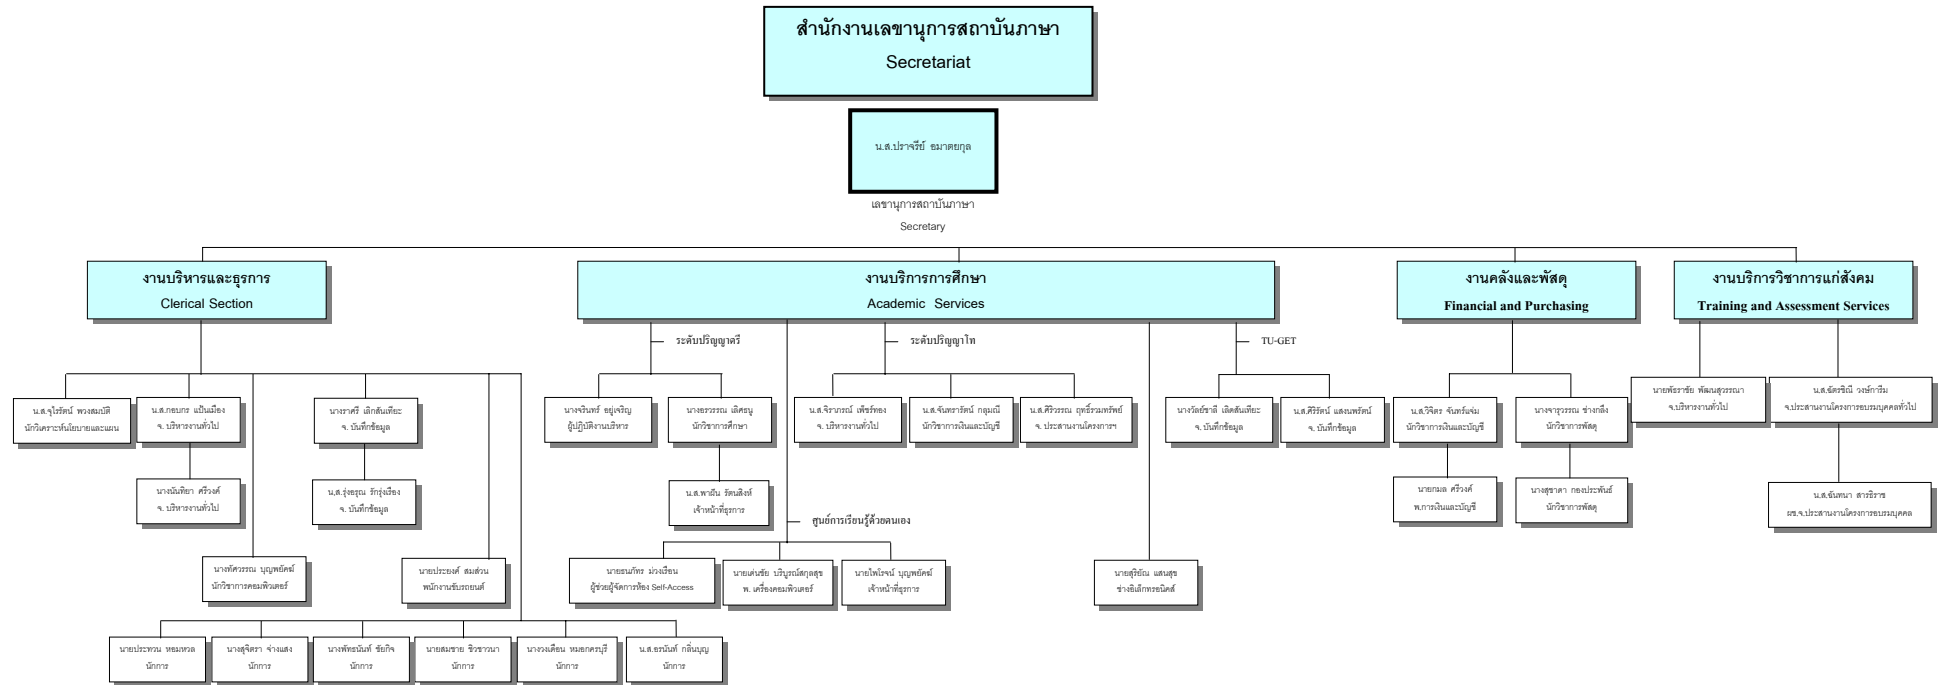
สำนักงานเลขานุการสถาบันภาษา
Secretariat

น.ส.ปราจรีย์ ธมาตยกุล

เลขานุการสถาบันภาษา
Secretary

งานบริหารและธุรการ
Clerical Section

น.ส.จุไรรัตน์ พวงสมบัติ
นักวิเคราะห์นโยบายและแผน

น.ส.กชบกร แป้นเมือง
จ. บริหารงานทั่วไป

นางนันทิยา ศรีวงศ์
จ. บริหารงานทั่วไป

นางราศรี เล็กสันเทียะ
จ. บันทึกข้อมูล

น.ส.รุ่งอรุณ รักรุ่งเรือง
จ. บันทึกข้อมูล

นางทัศวรรณ บุญพยัคฆ์
นักวิชาการคอมพิวเตอร์

นายประยงค์ สมส่วน
พนักงานขับรถยนต์

นายประทวน หอมหวล
นักการ

นางสุจิตรา จ่างแสง
นักการ

นางพัทธนันท์ ชัยกิจ
นักการ

นายสมชาย ชิวชานนา
นักการ

นางงเดือน หมอกครุฑี
นักการ

น.ส.ธรนันท์ กลิ่นบุญ
นักการ

งานบริการการศึกษา
Academic Services

ระดับปริญญาตรี

นางจรินทร์ อยู่เจริญ
ผู้ปฏิบัติงานบริหาร

นางธรรวรรณ เลิศรนู
นักวิชาการศึกษา

น.ส.พานิน รัตนสิงห์
เจ้าหน้าที่ธุรการ

ศูนย์การเรียนรู้ด้วยตนเอง

นายธนภัทร ม่วงเนียน
ผู้ช่วยผู้จัดการห้อง Self-Access

นายเดชชัย บริบูรณ์สกุลสุข
พ. เครื่องคอมพิวเตอร์

นายไพโรจน์ บุญพยัคฆ์
เจ้าหน้าที่ธุรการ

ระดับปริญญาโท

น.ส.จิราภรณ์ เพ็ชร์ทอง
จ. บริหารงานทั่วไป

น.ส.จันทรารัตน์ กลุมณี
นักวิชาการเงินและบัญชี

น.ส.ศิริวรรณ ฤทธิ์รวมทรัพย์
จ. ประสานงานโครงการฯ

นายสุรัชัณ แสนสุข
ช่างอิเล็กทรอนิคส์

TU-GET

นางวัลย์ชาลี เลิศสันเทียะ
จ. บันทึกข้อมูล

น.ส.ศิริรัตน์ แสงนพรัตน์
จ. บันทึกข้อมูล

งานคลังและพัสดุ
Financial and Purchasing

น.ส.วิจิตร จันทร์แจ่ม
นักวิชาการเงินและบัญชี

นายกมล ศรีวงศ์
พ.การเงินและบัญชี

นางจารุวรรณ ช่างกลึง
นักวิชาการพัสดุ

นางสุชาดา กองประพันธ์
นักวิชาการพัสดุ

งานบริการวิชาการแก่สังคม
Training and Assessment Services

นายพีรราชัย พัฒนสุวรรณา
จ.บริหารงานทั่วไป

น.ส.รัตรชินี วงษ์การีม
จ.ประสานงานโครงการอบรมบุคคลทั่วไป

น.ส.อันทนา สาระธาร
ผช.จ.ประสานงานโครงการอบรมบุคคล